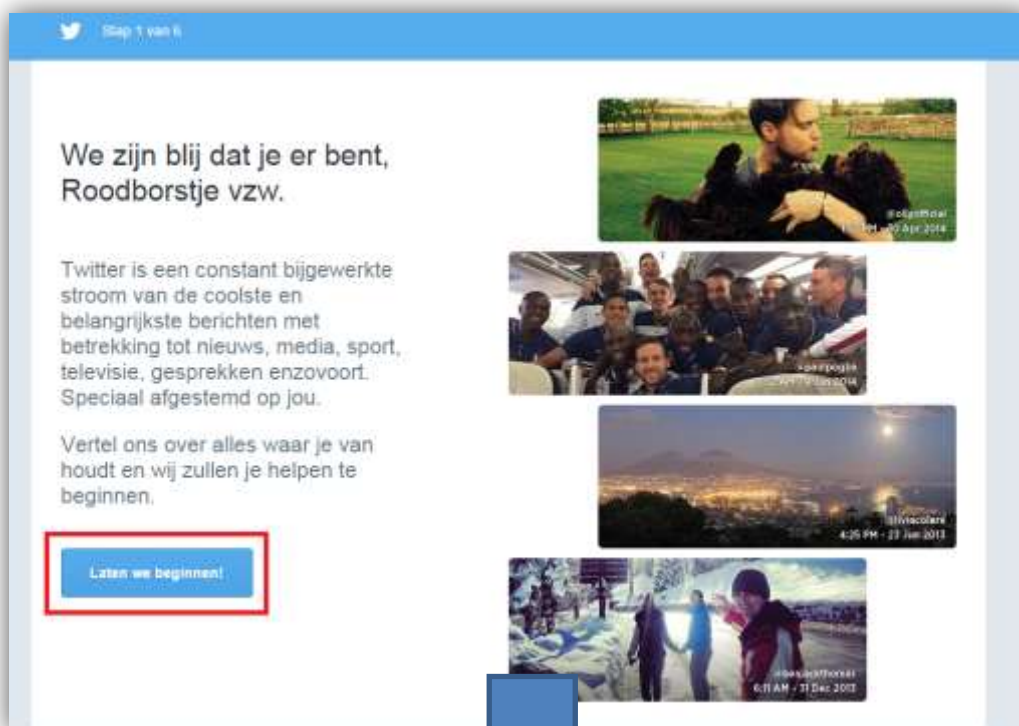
Stap 1 van 6

We zijn blij dat je er bent, Roodborstje vzw.

Twitter is een constant bijgewerkte stroom van de coolste en belangrijkste berichten met betrekking tot nieuws, media, sport, televisie, gesprekken enzovoort. Speciaal afgestemd op jou.

Vertel ons over alles waar je van houdt en wij zullen je helpen te beginnen.

Laten we beginnen!

@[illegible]
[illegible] - 30 Apr 2014

@paulpogba
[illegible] 2014

@liviacollere
4:25 PM - 23 Jan 2013

@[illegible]
6:11 AM - 31 Dec 2013